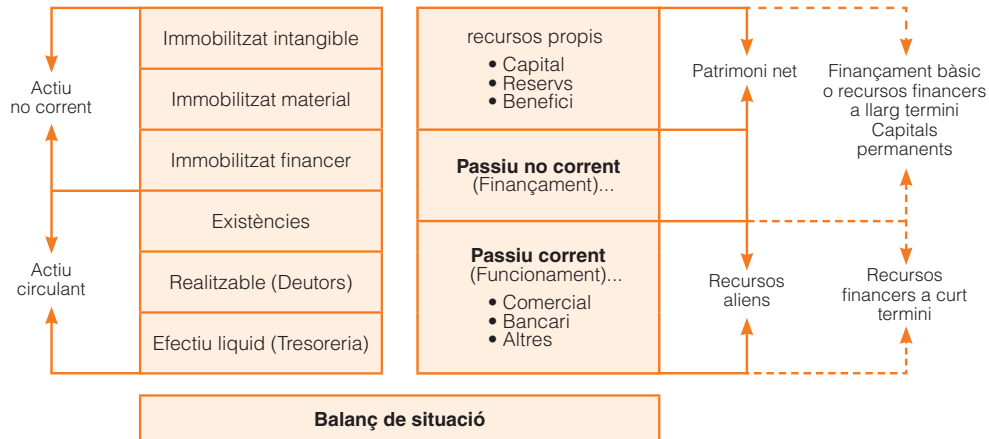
Actiu
no corrent

Actiu
circulant

Immobilitzat intangible

Immobilitzat material

Immobilitzat financer

Existències

Realitzable (Deutors)

Efectiu liquid (Tresoreria)

recursos propis
• Capital
• Reservs
• Benefici

**Passiu no corrent**
(Finançament)...

**Passiu corrent**
(Funcionament)...
• Comercial
• Bancari
• Altres

Patrimoni net

Recursos
aliens

Finançament bàsic
o recursos financers
a llarg termini
Capitals
permanents

Recursos
financers a curt
termini

**Balanç de situació**